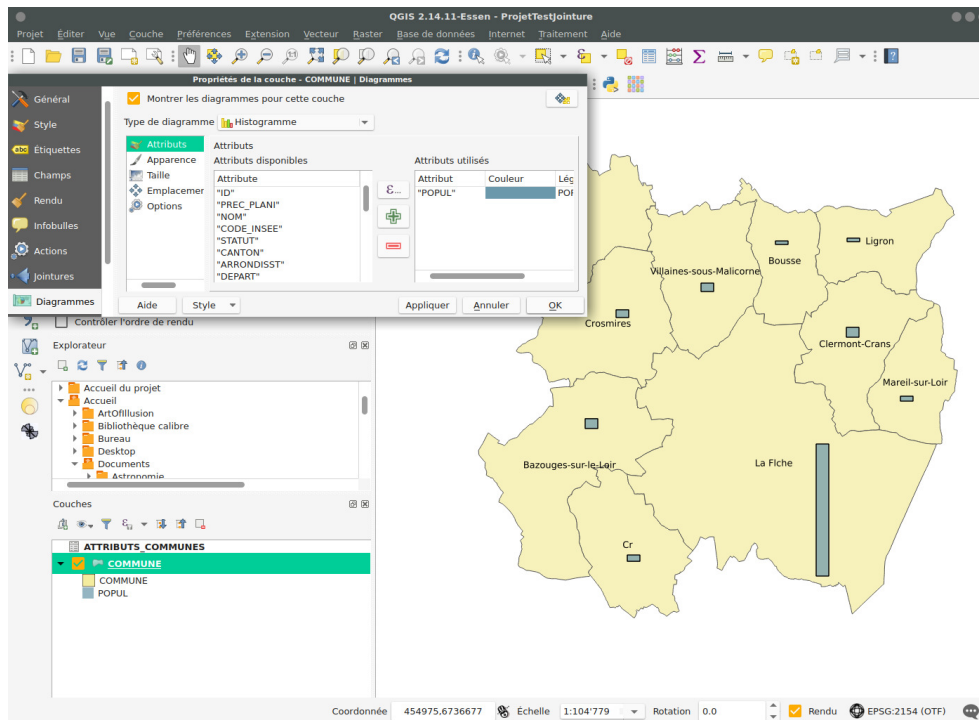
QGIS 2.14.11-Essen - ProjetTestJointure

Projet Éditer Vue Couche Préférences Extension Vecteur Raster Base de données Internet Traitement Aide

Propriétés de la couche - COMMUNE | Diagrammes

Général
Style
Étiquettes
Champs
Rendu
Infobulles
Actions
Jointures
Diagrammes

Montrer les diagrammes pour cette couche

Type de diagramme Histogramme

Attributs
Apparence
Taille
Emplacemer
Options

Attributs
Attributs disponibles

| Attribute |
|---|
| "ID" |
| "PREC_PLANI" |
| "NOM" |
| "CODE_INSEE" |
| "STATUT" |
| "CANTON" |
| "ARRONDISST" |
| "DEPART" |

Attributs utilisés

| Attribut | Couleur | Lég |
|---|---|---|
| "POPUL" | | POF |

Aide Style Appliquer Annuler OK

Contrôler l'ordre de rendu

Explorateur

Accueil du projet
Accueil
ArtOfIllusion
Bibliothèque calibre
Bureau
Desktop
Documents
Astronomie

Couches

ATTRIBUTS_COMMUNES
COMMUNE
COMMUNE
POPUL

Ligron
Bousse
Villaines-sous-Malicorne
Crosmires
Clermont-Crans
Mareil-sur-Loir
Bazouges-sur-le-Loir
La Flche
Cr

Coordonnée 454975,6736677 Échelle 1:104'779 Rotation 0.0 Rendu EPSG:2154 (OTF)